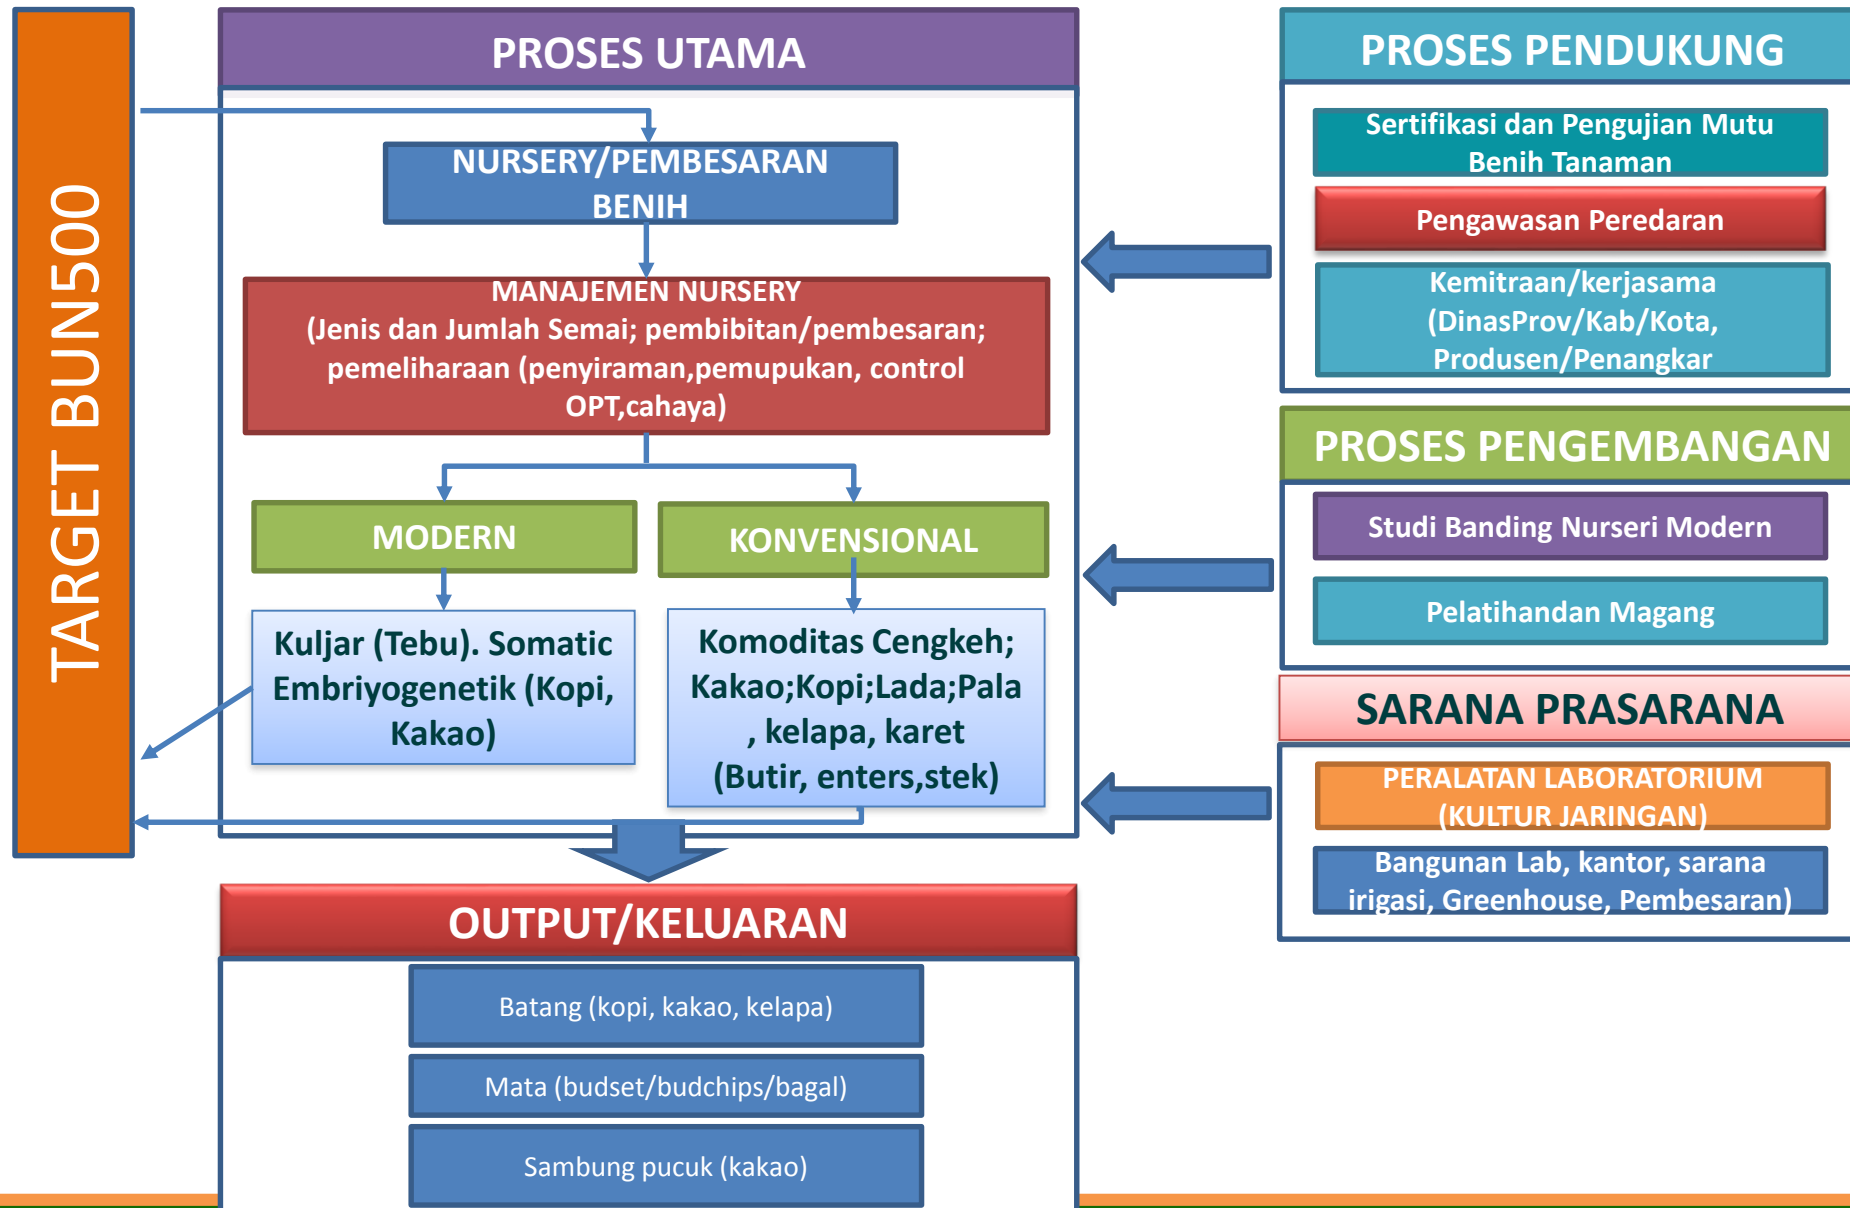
TARGET BUN500

PROSES UTAMA

NURSERY/PEMBESARAN BENIH

MANAJEMEN NURSERY
(Jenis dan Jumlah Semai; pembibitan/pembesaran; pemeliharaan (penyiraman,pemupukan, control OPT,cahaya)

MODERN

KONVENSIONAL

Kuljar (Tebu). Somatic Embriyogenetik (Kopi, Kakao)

Komoditas Cengkeh; Kakao;Kopi;Lada;Pala , kelapa, karet (Butir, enters,stek)

PROSES PENDUKUNG

Sertifikasi dan Pengujian Mutu Benih Tanaman

Pengawasan Peredaran

Kemitraan/kerjasama (DinasProv/Kab/Kota, Produsen/Penangkar

PROSES PENGEMBANGAN

Studi Banding Nurseri Modern

Pelatihandan Magang

SARANA PRASARANA

PERALATAN LABORATORIUM (KULTUR JARINGAN)

Bangunan Lab, kantor, sarana irigasi, Greenhouse, Pembesaran)

OUTPUT/KELUARAN

Batang (kopi, kakao, kelapa)

Mata (budset/budchips/bagal)

Sambung pucuk (kakao)